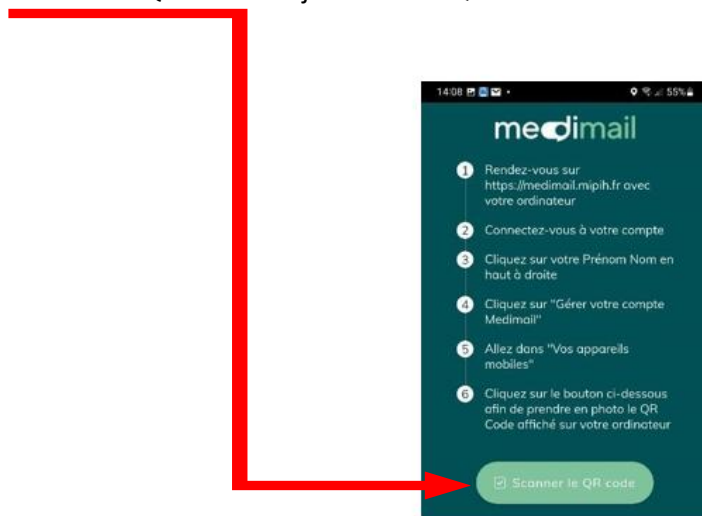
14:08 55%

medimail

1 Rendez-vous sur https://medimail.mipih.fr avec votre ordinateur

2 Connectez-vous à votre compte

3 Cliquez sur votre Prénom Nom en haut à droite

4 Cliquez sur "Gérer votre compte Medimail"

5 Allez dans "Vos appareils mobiles"

6 Cliquez sur le bouton ci-dessous afin de prendre en photo le QR Code affiché sur votre ordinateur

Scanner le QR code